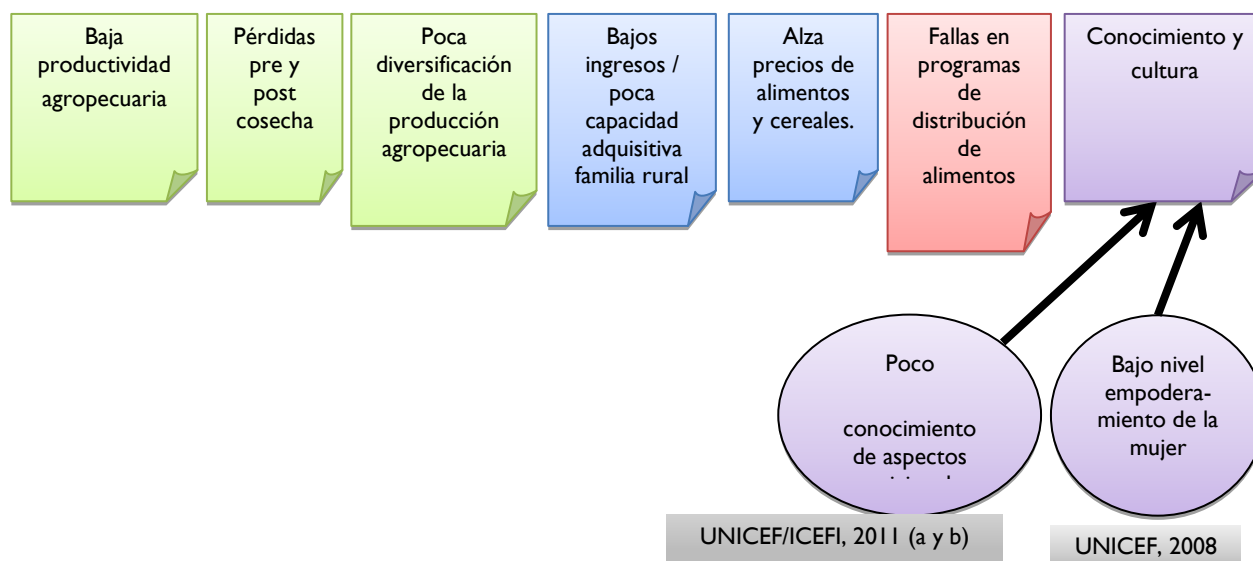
Baja productividad agropecuaria

Pérdidas pre y post cosecha

Poca diversificación de la producción agropecuaria

Bajos ingresos / poca capacidad adquisitiva familia rural

Alza precios de alimentos y cereales.

Fallas en programas de distribución de alimentos

Conocimiento y cultura

Poco

conocimiento de aspectos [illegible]

Bajo nivel empoderamiento de la mujer

UNICEF/ICEFI, 2011 (a y b)

UNICEF, 2008